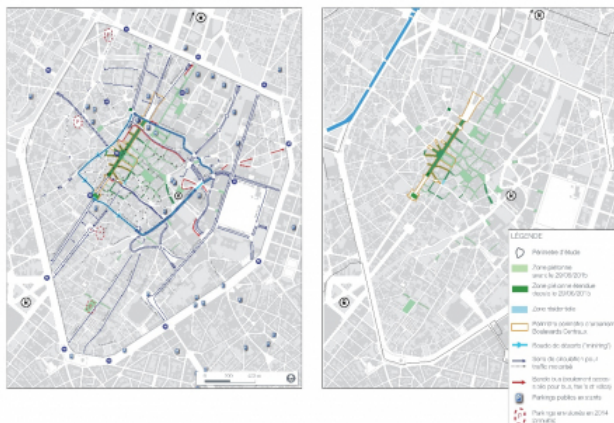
LÉGENDE

Périmètre d'étude

Zone piétonne avant le 29/06/2015

Zone piétonne étendue depuis le 29/06/2015

Zone résidentielle

Périmètre opérationnel d'aménagement Boulevards Centraux

Boucle de desserte ("mini-ring")

Sens de circulation pour trafic motorisé

Bande ou boulevard accessible pour bus, taxi et vélos

Parkings publics en sous-sol

Parkings envisagés en 2014 (annulés)

100 200 m